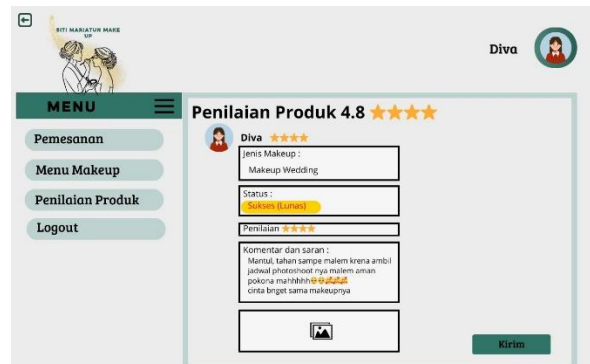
SITI MARIATUN MAKE UP

Diva

MENU

Pemesanan

Menu Makeup

Penilaian Produk

Logout

Penilaian Produk 4.8 ★★★★

Diva ★★★★

Jenis Makeup :

Makeup Wedding

Status :

Sukses (Lunas)

Penilaian ★★★★

Komentar dan saran :

Mantul, tahan sampe malem krena ambil jadwal photoshoot nya malem aman pokona mahhhhh😍😍💕💕 cinta bnget sama makeupnya

Kirim